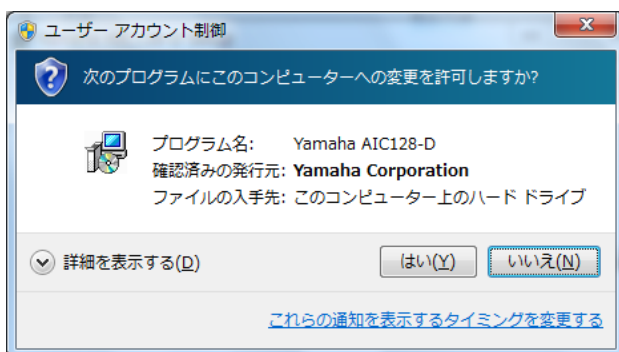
ユーザー アカウント制御

次のプログラムにこのコンピューターへの変更を許可しますか?

プログラム名: Yamaha AIC128-D
確認済みの発行元: Yamaha Corporation
ファイルの入手先: このコンピューター上のハード ドライブ

詳細を表示する(D)

はい(Y)

いいえ(N)

これらの通知を表示するタイミングを変更する